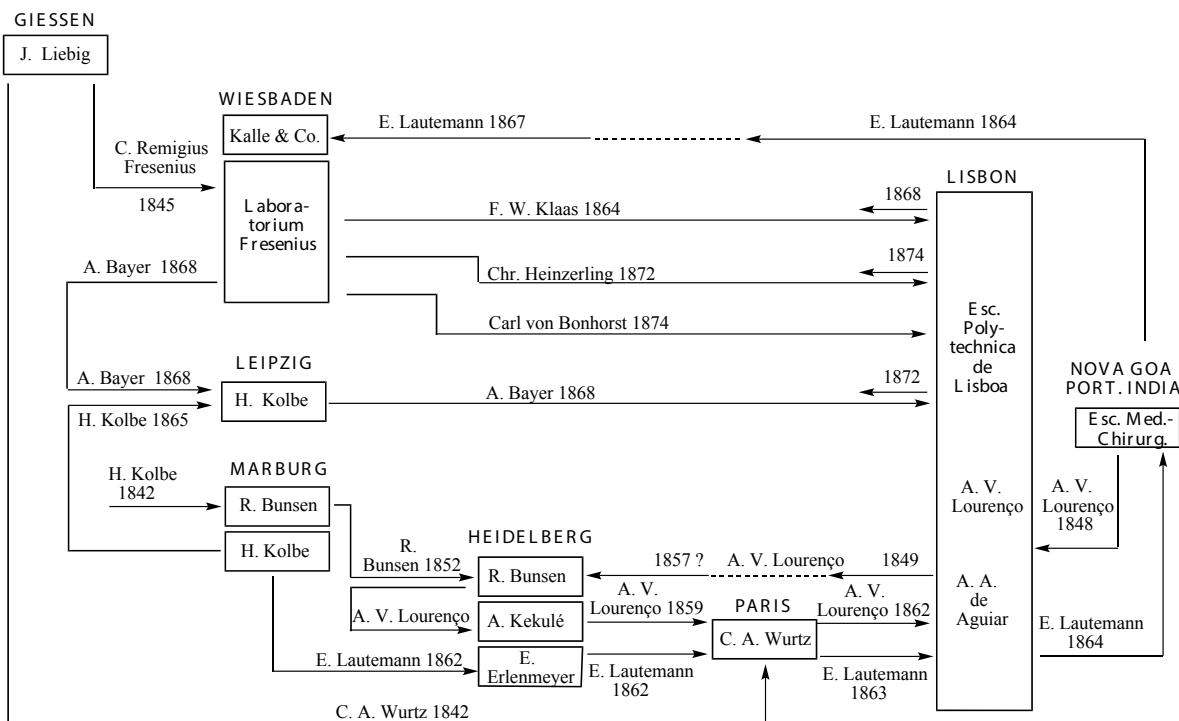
GIESSEN

J. Liebig

WIESBADEN

Kalle & Co.

E. Lautemann 1867

E. Lautemann 1864

C. Remigius Fresenius

1845

Laboratorium Fresenius

LISBON

1868

F. W. Klaas 1864

A. Bayer 1868

1874

Chr. Heinzerling 1872

Carl von Bonhorst 1874

Esc. Polytechnica de Lisboa

LEIPZIG

A. Bayer 1868

H. Kolbe

1872

A. Bayer 1868

NOVA GOA PORT. INDIA

H. Kolbe 1865

Esc. Med.-Chirurg.

MARBURG

H. Kolbe 1842

R. Bunsen

A. V. Lourenço

A. V. Lourenço 1848

H. Kolbe

R. Bunsen 1852

HEIDELBERG

R. Bunsen

1857 ?

A. V. Lourenço

1849

A. A. de Aguiar

A. V. Lourenço

A. V. Lourenço 1859

PARIS

A. V. Lourenço 1862

A. Kekulé

C. A. Wurtz

E. Lautemann 1864

E. Lautemann 1862

E. Erlenmeyer

E. Lautemann 1862

E. Lautemann 1863

C. A. Wurtz 1842